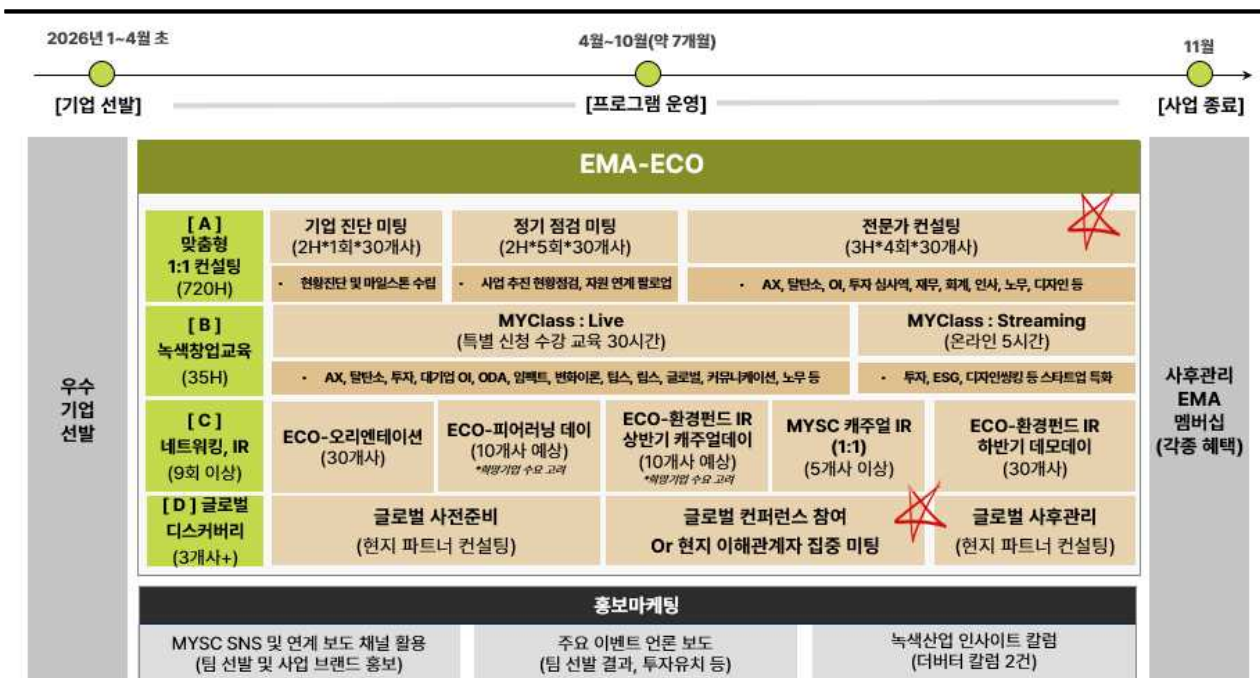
2026년 1~4월 초
4월~10월(약 7개월)
11월

[기업 선발]
[프로그램 운영]
[사업 종료]

우수 기업 선발

EMA-ECO

[A] 맞춤형 1:1 컨설팅 (720H)

기업 진단 미팅 (2H*1회*30개사)
• 현황진단 및 마일스톤 수립

정기 점검 미팅 (2H*5회*30개사)
• 사업 추진 현황점검, 지원 연계 팔로업

전문가 컨설팅 (3H*4회*30개사)
• AX, 탈탄소, OI, 투자 심사역, 재무, 회계, 인사, 노무, 디자인 등

[B] 녹색창업교육 (35H)

MYClass : Live (특별 신청 수강 교육 30시간)
• AX, 탈탄소, 투자, 대기업 OI, ODA, 임팩트, 변화이론, 팁스, 립스, 글로벌, 커뮤니케이션, 노무 등

MYClass : Streaming (온라인 5시간)
• 투자, ESG, 디자인씽킹 등 스타트업 특화

[C] 네트워킹, IR (9회 이상)

ECO-오리엔테이션 (30개사)

ECO-피어러닝 데이 (10개사 예상) *해당기업 수요 고려

ECO-환경펀드 IR 상반기 캐주얼데이 (10개사 예상) *해당기업 수요 고려

MYSC 캐주얼 IR (1:1) (5개사 이상)

ECO-환경펀드 IR 하반기 데모데이 (30개사)

[D] 글로벌 디스커버리 (3개사+)

글로벌 사전준비 (현지 파트너 컨설팅)

글로벌 컨퍼런스 참여 Or 현지 이해관계자 집중 미팅

글로벌 사후관리 (현지 파트너 컨설팅)

사후관리 EMA 멤버십 (각종 혜택)

홍보마케팅

MYSC SNS 및 연계 보도 채널 활용 (팀 선발 및 사업 브랜드 홍보)

주요 이벤트 언론 보도 (팀 선발 결과, 투자유치 등)

녹색산업 인사이트 칼럼 (더버터 칼럼 2건)